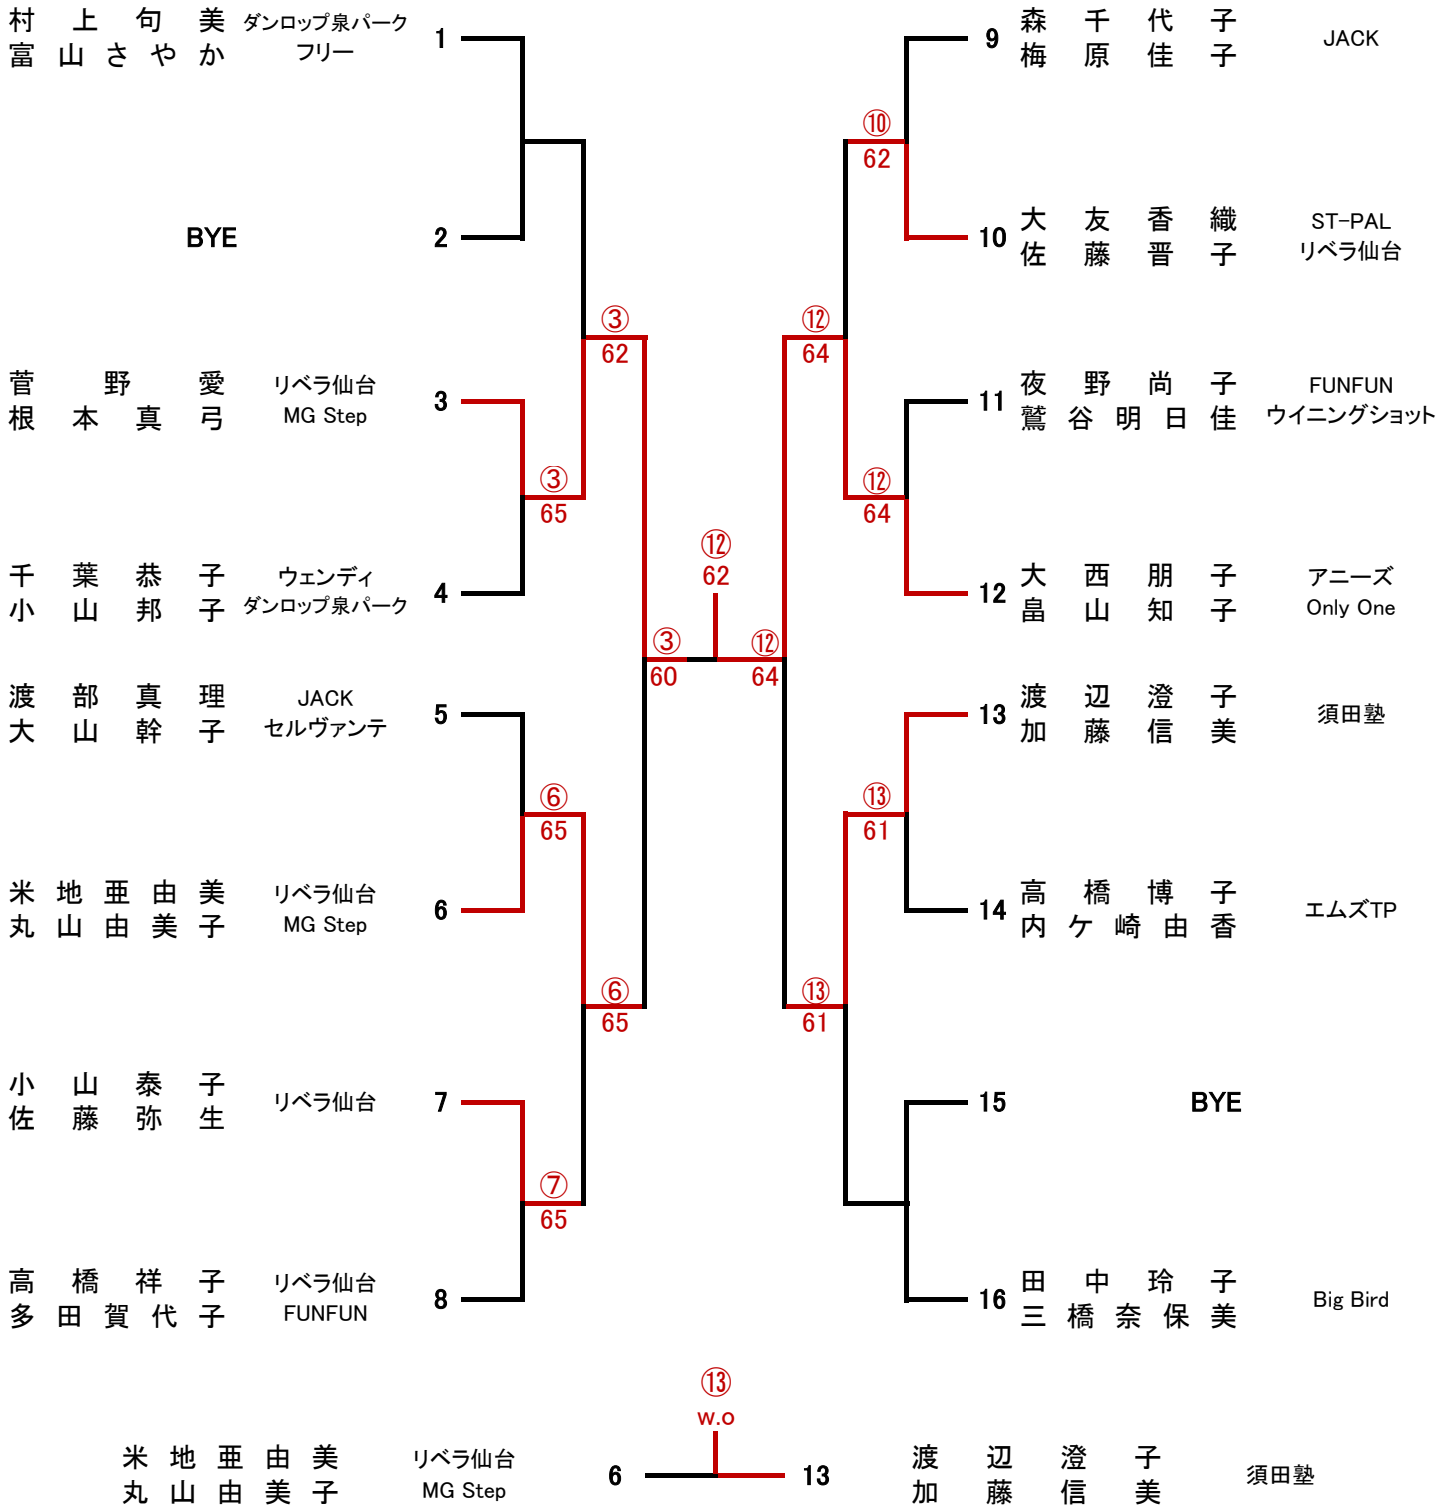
村上句美 ダンロップ泉パーク
富山さやか フリー
1

BYE
2

菅野愛 リベラ仙台
根本真弓 MG Step
3

千葉恭子 ウェンディ
小山邦子 ダンロップ泉パーク
4

渡部真理 JACK
大山幹子 セルヴァンテ
5

米地亜由美 リベラ仙台
丸山由美子 MG Step
6

小山泰子 リベラ仙台
佐藤弥生
7

高橋祥子 リベラ仙台
多田賀代子 FUNFUN
8

9 森千代子 JACK
梅原佳子

10 大友香織 ST-PAL
佐藤晋子 リベラ仙台

11 夜野尚子 FUNFUN
鷲谷明日佳 ウイニングショット

12 大西朋子 アニーズ
畠山知子 Only One

13 渡辺澄子 須田塾
加藤信美

14 高橋博子 エムズTP
内ケ崎由香

15 BYE

16 田中玲子 Big Bird
三橋奈保美

③ 62
③ 65
⑥ 65
⑥ 65
⑦ 65
⑩ 62
⑫ 64
⑫ 64
⑬ 61
⑬ 61
③ 60
⑫ 64
⑫ 62

⑬
w.o
米地亜由美 リベラ仙台
丸山由美子 MG Step
6
13
渡辺澄子 須田塾
加藤信美